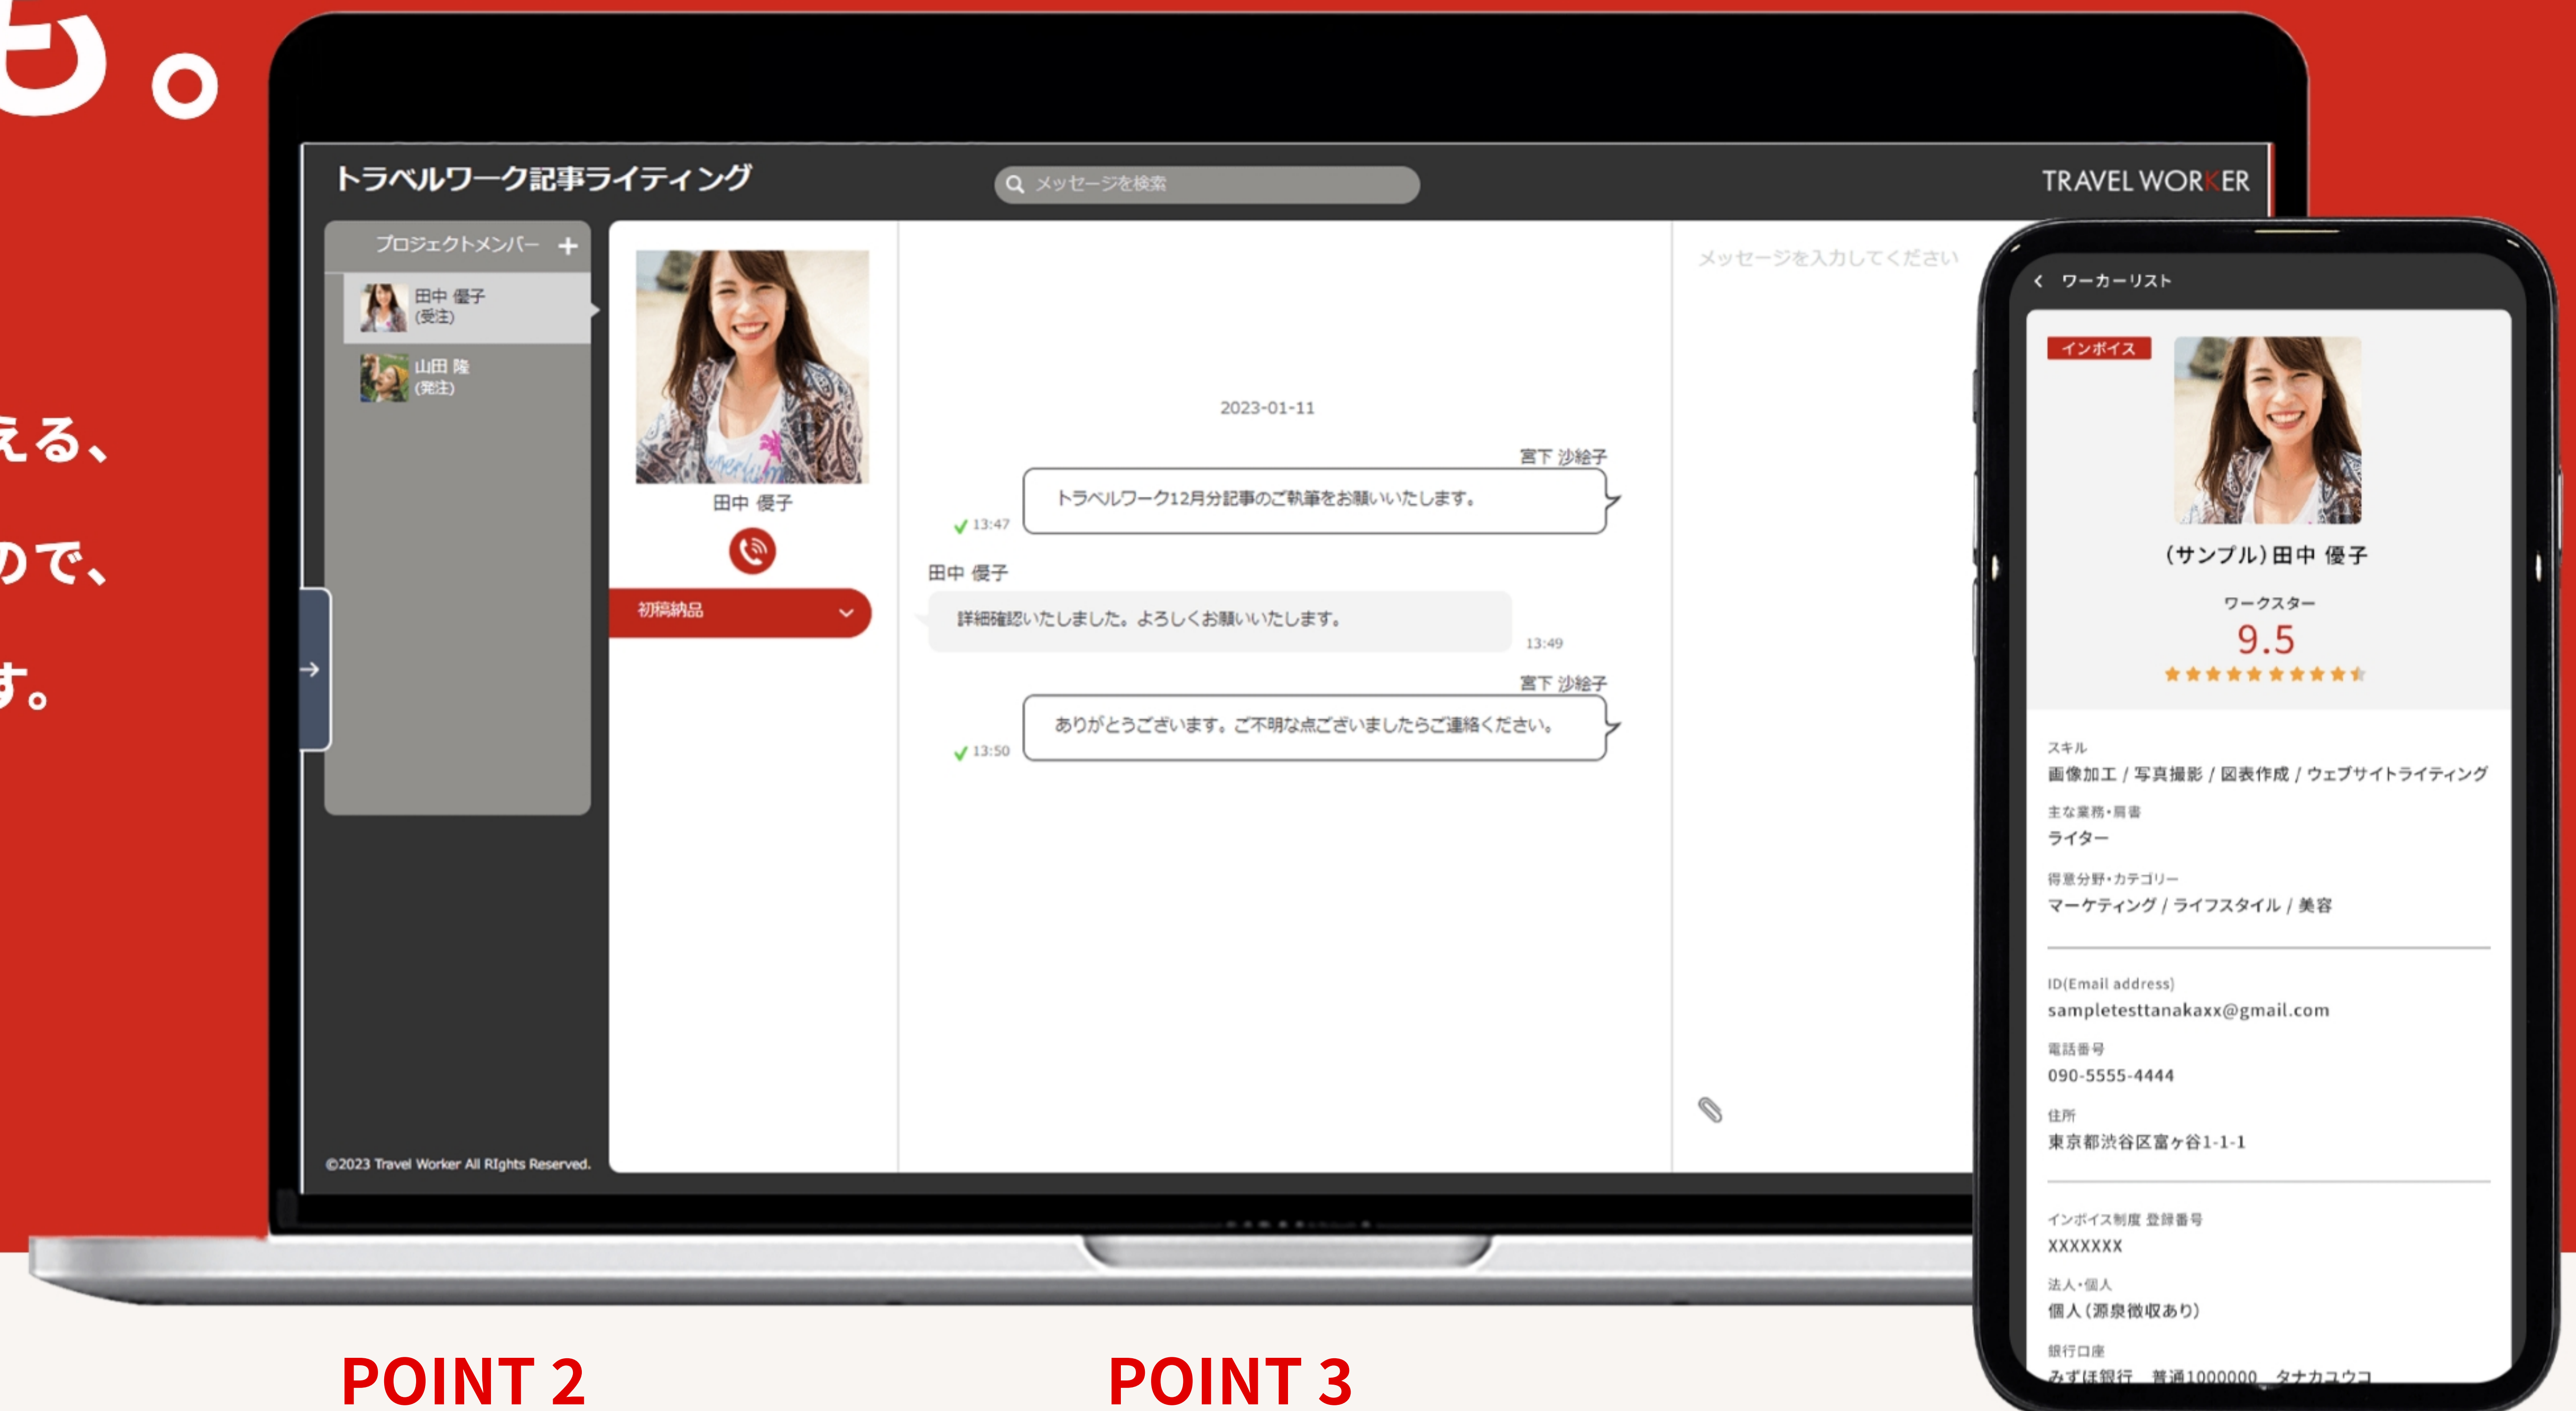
う。

える、

ので、

す。

トラベルワーク記事ライティング

メッセージを検索

TRAVEL WORKER

プロジェクトメンバー +

田中 優子
(受注)

山田 隆
(発注)

田中 優子

初稿納品

©2023 Travel Worker All Rights Reserved.

2023-01-11

宮下 沙絵子

トラベルワーク12月分記事のご執筆をお願いいたします。

13:47

田中 優子

詳細確認いたしました。よろしくお願いいたします。

13:49

宮下 沙絵子

ありがとうございます。ご不明な点ございましたらご連絡ください。

13:50

メッセージを入力してください

ワーカーリスト

インボイス

（サンプル）田中 優子

ワークスター

9.5

スキル
画像加工 / 写真撮影 / 図表作成 / ウェブサイトライティング

主な業務・肩書
ライター

得意分野・カテゴリー
マーケティング / ライフスタイル / 美容

ID(Email address)
sampletesttanakaxx@gmail.com

電話番号
090-5555-4444

住所
東京都渋谷区富ヶ谷1-1-1

インボイス制度 登録番号
XXXXXXX

法人・個人
個人（源泉徴収あり）

銀行口座
みずほ銀行 普通1000000 タナカユウコ

POINT 2

POINT 3